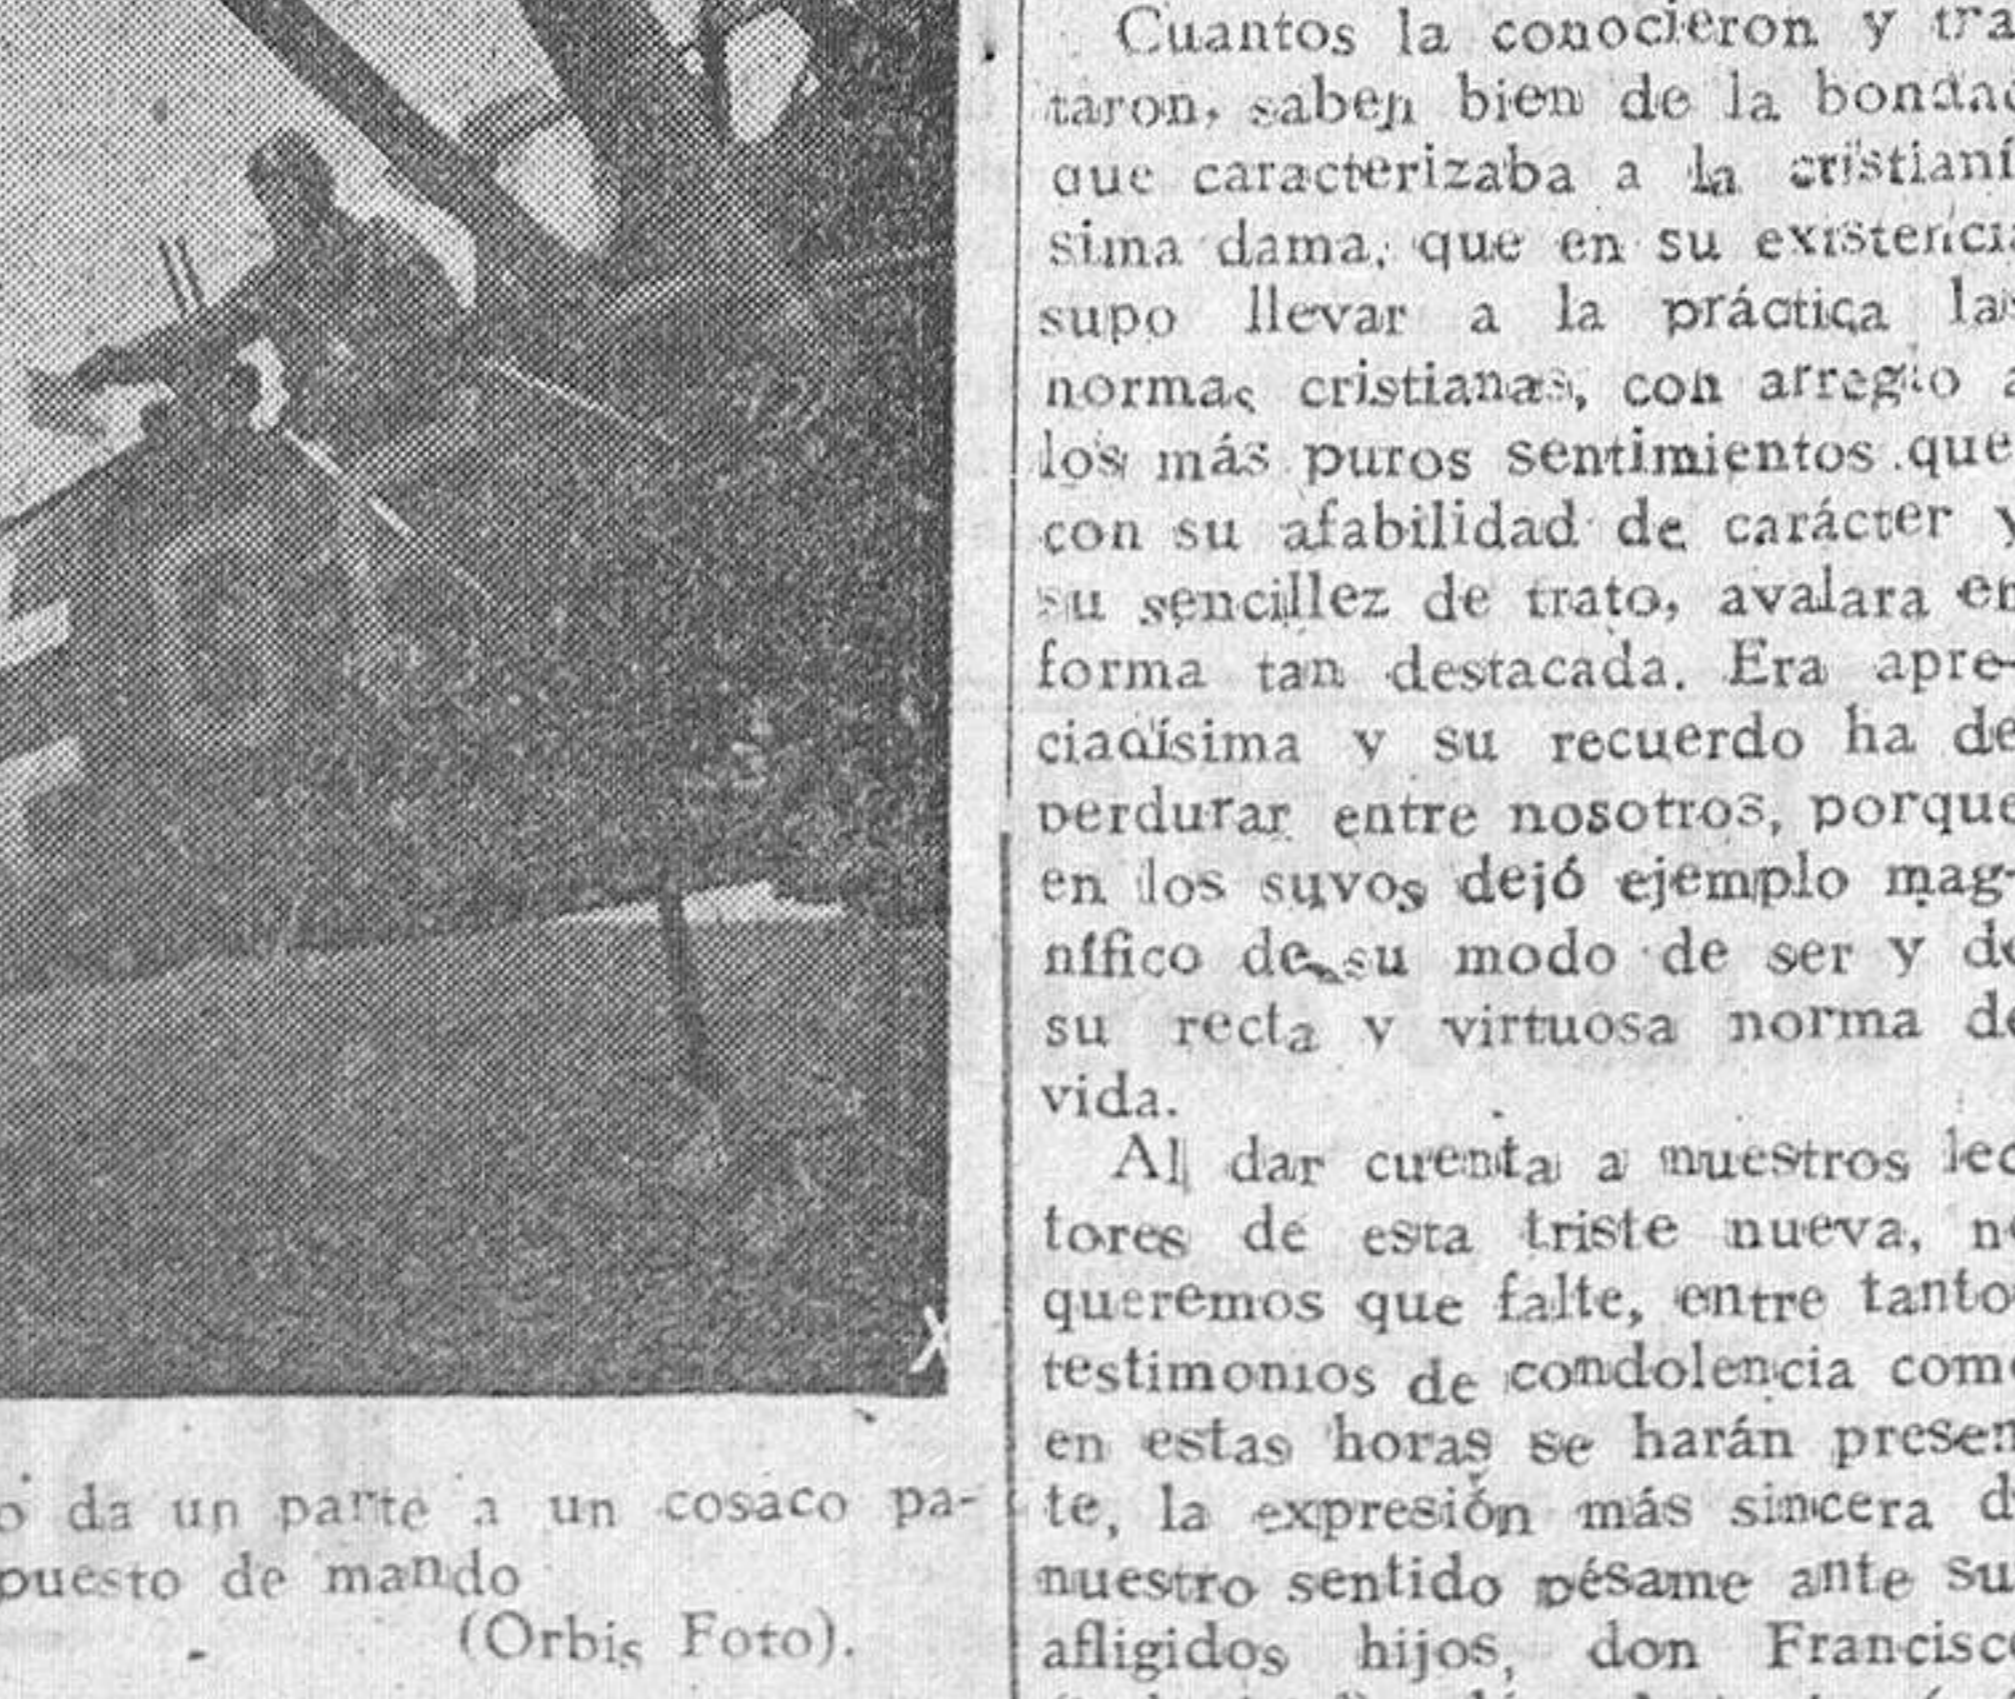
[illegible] da un parte a un cosaco pa- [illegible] puesto de mando

(Orbis Foto).

Cuantos la conocieron y tra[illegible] taron, saben bien de la bonda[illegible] que caracterizaba a la cristianí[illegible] sima dama, que en su existencia supo llevar a la práctica la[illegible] normas cristianas, con arreglo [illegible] los más puros sentimientos que con su afabilidad de carácter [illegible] su sencillez de trato, avalara en forma tan destacada. Era apreciadísima y su recuerdo ha de perdurar entre nosotros, porque en los suyos dejó ejemplo magnífico de su modo de ser y d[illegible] su recta y virtuosa norma d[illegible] vida.

Al dar cuenta a nuestros lec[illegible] tores de esta triste nueva, n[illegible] queremos que falte, entre tanto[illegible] testimonios de condolencia com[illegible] en estas horas se harán presen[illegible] te, la expresión más sincera d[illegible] nuestro sentido pésame ante su afligidos hijos, don Francisc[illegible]